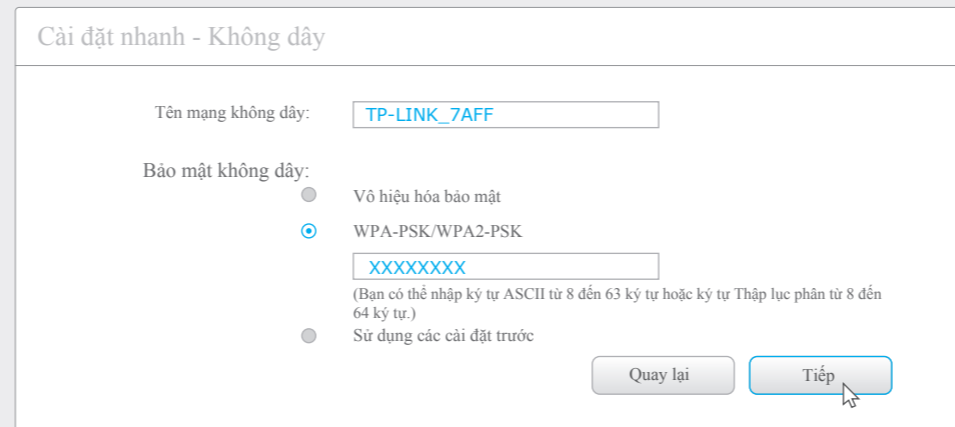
Cài đặt nhanh - Không dây

Tên mạng không dây: TP-LINK_7AFF

Bảo mật không dây:

Vô hiệu hóa bảo mật

WPA-PSK/WPA2-PSK

XXXXXXXX

(Bạn có thể nhập ký tự ASCII từ 8 đến 63 ký tự hoặc ký tự Thập lục phân từ 8 đến 64 ký tự.)

Sử dụng các cài đặt trước

Quay lại

Tiếp